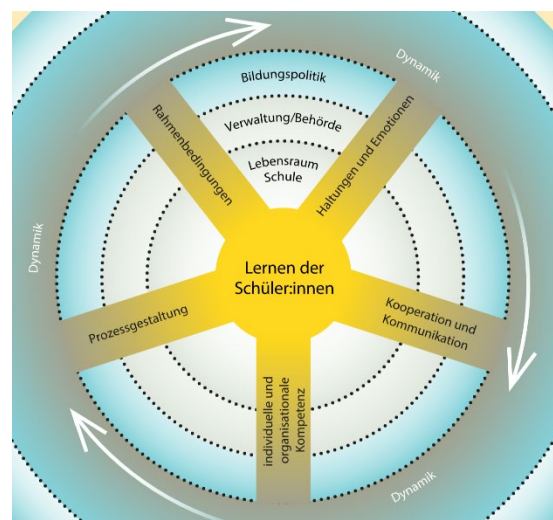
Dynamik

Bildungspolitik

Verwaltung/Behörde

Lebensraum Schule

Rahmenbedingungen

Haltungen und Emotionen

Dynamik

Lernen der Schüler:innen

Prozessgestaltung

Kooperation und Kommunikation

individuelle und organisationale Kompetenz

Dynamik